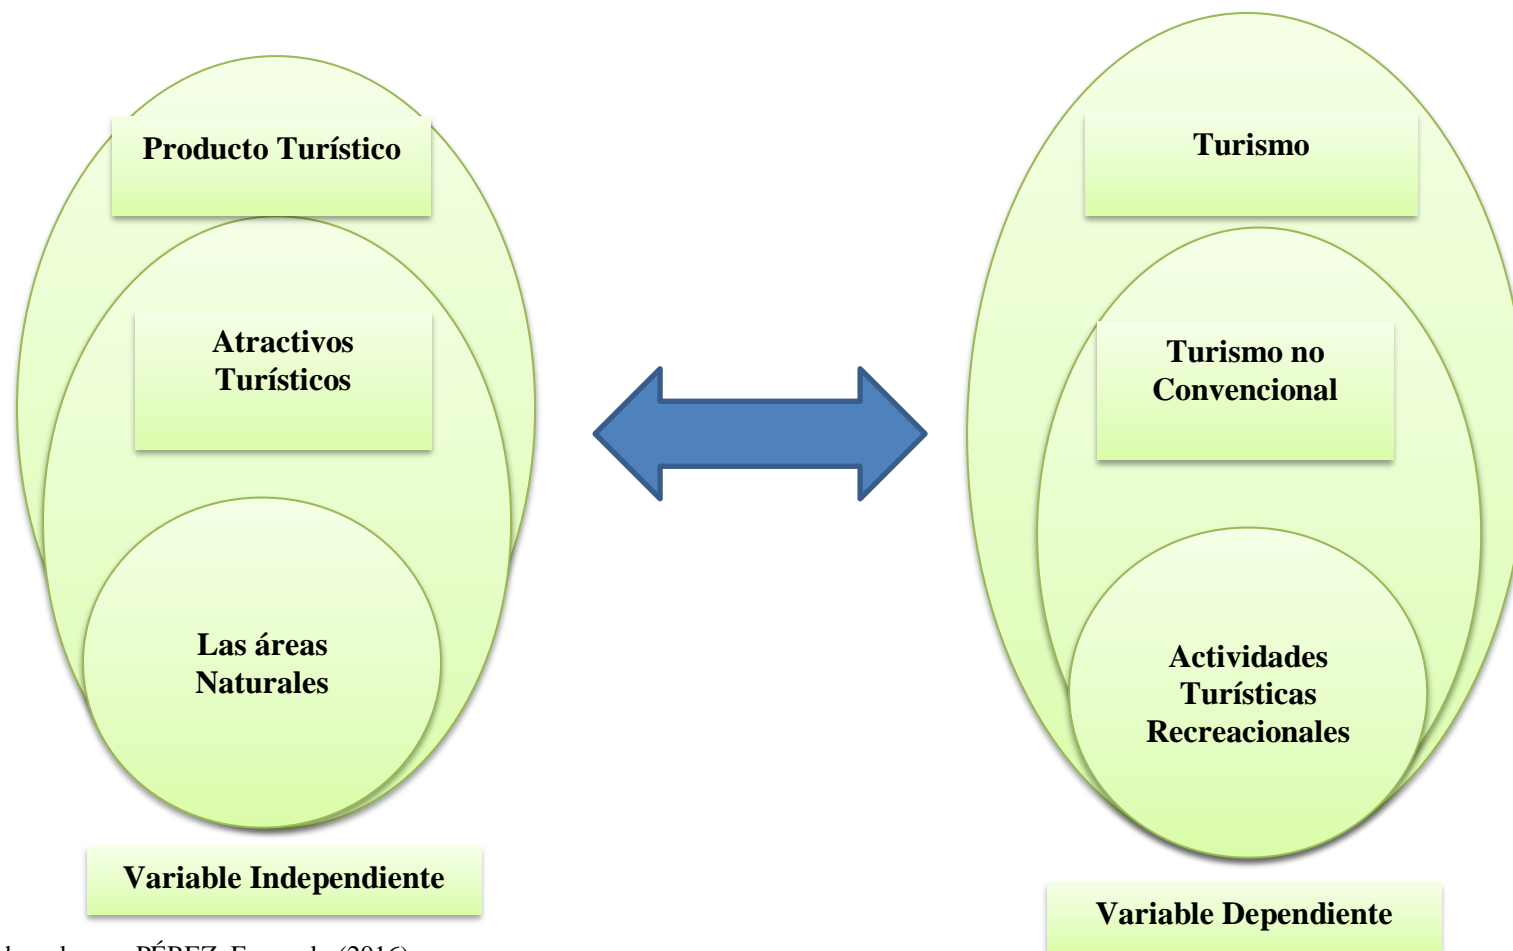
Producto Turístico

Atractivos Turísticos

Las áreas Naturales

Variable Independiente

Turismo

Turismo no Convencional

Actividades Turísticas Recreacionales

Variable Dependiente

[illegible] PÉREZ, Fernando (2016)